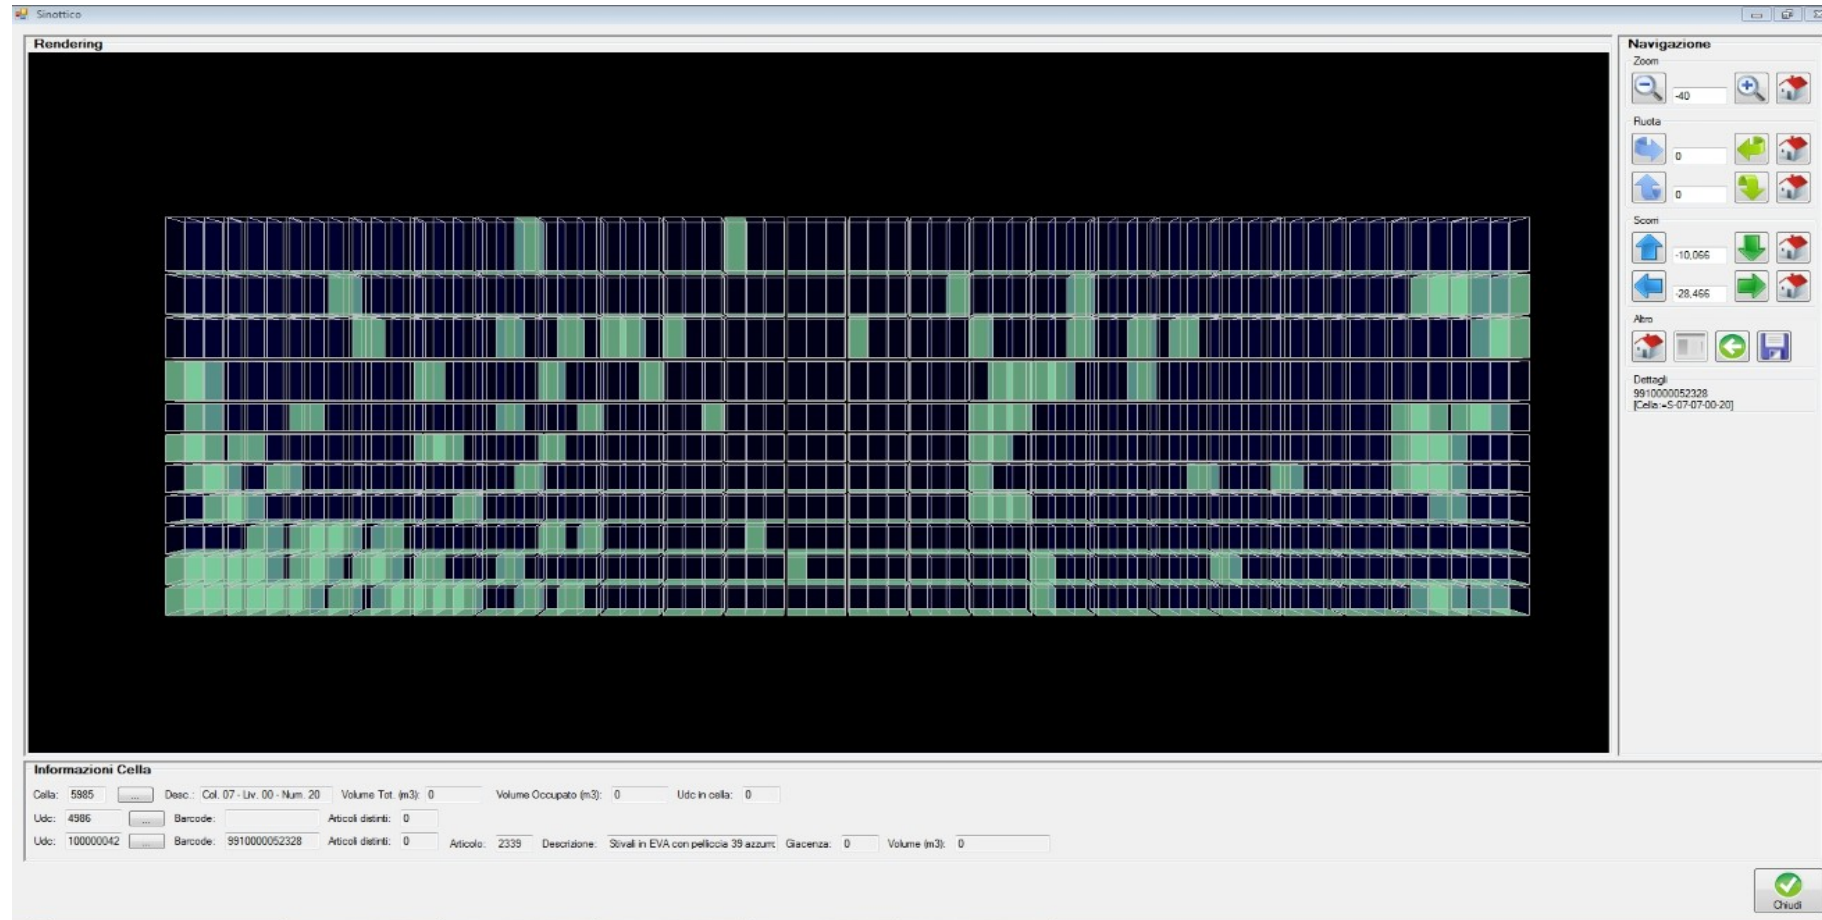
Sinottico

Rendering

Navigazione
Zoom
-40
Ruota
0
0
Scorri
-10,066
-28,466
Altro
Dettagli
9910000052328
[Cella:=S-07-07-00-20]

Informazioni Cella
Cella: 5985 ... Desc.: Col. 07 - Liv. 00 - Num. 20 Volume Tot. (m3): 0 Volume Occupato (m3): 0 Udc in cella: 0
Udc: 4986 ... Barcode: Articoli distinti: 0
Udc: 100000042 ... Barcode: 9910000052328 Articoli distinti: 0 Articolo: 2339 Descrizione: Stivali in EVA con pelliccia 39 azzurr Giacenza: 0 Volume (m3): 0

Chiudi